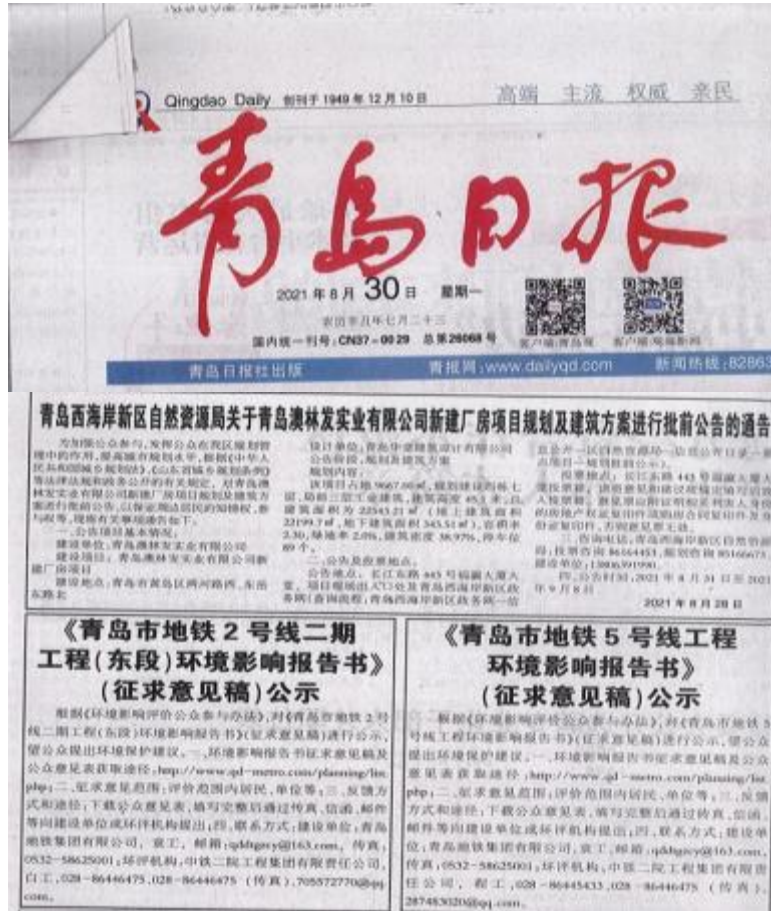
Qingdao Daily 创刊于1949年12月10日

高端 主流 权威 亲民

青島日報

2021年8月30日 星期一

农历辛丑年七月二十三

国内统一刊号：CN37-0029 总第26068号

客户端:青岛观 客户端:观海新闻

青岛日报社出版 青报网：www.dailyqd.com 新闻热线：82863

青岛西海岸新区自然资源局关于青岛澳林发实业有限公司新建厂房项目规划及建筑方案进行批前公告的通告

为加强公众参与，发挥公众在我区规划管理中的作用，提高城市规划水平，根据《中华人民共和国城乡规划法》、《山东省城乡规划条例》等法律法规和政务公开的有关规定，对青岛澳林发实业有限公司新建厂房项目规划及建筑方案进行批前公示，以保证周边居民的知情权、参与权等，现将有关事项通告如下：

一、公示项目基本情况：

建设单位：青岛澳林发实业有限公司

建设项目：青岛澳林发实业有限公司新建厂房项目

建设地点：青岛市黄岛区两河路西，东岳东路北

设计单位：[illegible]

公示阶段：规划及建筑方案

规划内容：

该项目占地9667.06㎡，总建筑面积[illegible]，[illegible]，建筑面积22543.21㎡（地上建筑面积22199.7㎡，地下建筑面积343.51㎡），容积率2.30，绿地率2.0%，建筑密度38.97%，停车位89个。

二、公示及投票地点

公示地点：长江东路443号福瀛大厦大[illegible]

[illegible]

2021年8月28日

《青岛市地铁2号线二期工程(东段)环境影响报告书》(征求意见稿)公示

根据《环境影响评价公众参与办法》，对《青岛市地铁2号线二期工程(东段)环境影响报告书》(征求意见稿)进行公示，望公众提出环境保护建议。一、环境影响报告书征求意见稿及公众意见表获取途径：http://www.qd-metro.com/planning/list.php；二、征求意见范围：评价范围内居民、单位等；三、反馈方式和途径：下载公众意见表，填写完整后通过传真、信函、邮件等向建设单位或环评机构提出；四、联系方式：建设单位：青岛地铁集团有限公司，袁工，邮箱：qddtgcy@163.com，传真：0532-58625001；环评机构：中铁二院工程集团有限责任公司，白工，028-86446475，028-86446475（传真），705572770@qq.com。

《青岛市地铁5号线工程环境影响报告书》(征求意见稿)公示

根据《环境影响评价公众参与办法》，对《青岛市地铁5号线工程环境影响报告书》(征求意见稿)进行公示，望公众提出环境保护的建议。一、环境影响报告书征求意见稿及公众意见表获取途径：http://www.qd-metro.com/planning/list.php；二、征求意见范围：评价范围内居民、单位等；三、反馈方式和途径：下载公众意见表，填写完整后通过传真、信函、邮件等向建设单位或环评机构提出；四、联系方式：建设单位：青岛地铁集团有限公司，袁工，邮箱：qddtgcy@163.com，传真：0532-58625001；环评机构：中铁二院工程集团有限责任公司，程工，028-86445433，028-86446475（传真），287483020@qq.com。